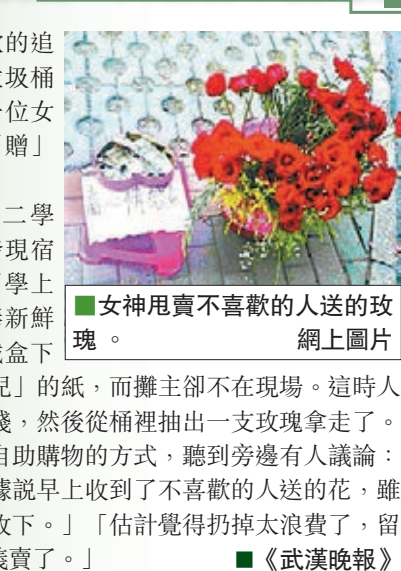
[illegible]的追
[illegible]垃圾桶
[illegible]位女
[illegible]贈」

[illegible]二學
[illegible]現宿
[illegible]學上
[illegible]新鮮
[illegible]盒下

■女神甩賣不喜歡的人送的玫瑰。 網上圖片

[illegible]」的紙，而攤主卻不在現場。這時人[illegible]錢，然後從桶裡抽出一支玫瑰拿走了。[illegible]自助購物的方式，聽到旁邊有人議論：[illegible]據說早上收到了不喜歡的人送的花，雖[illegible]收下。」「估計覺得扔掉太浪費了，留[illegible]錢賣了。」

■《武漢晚報》